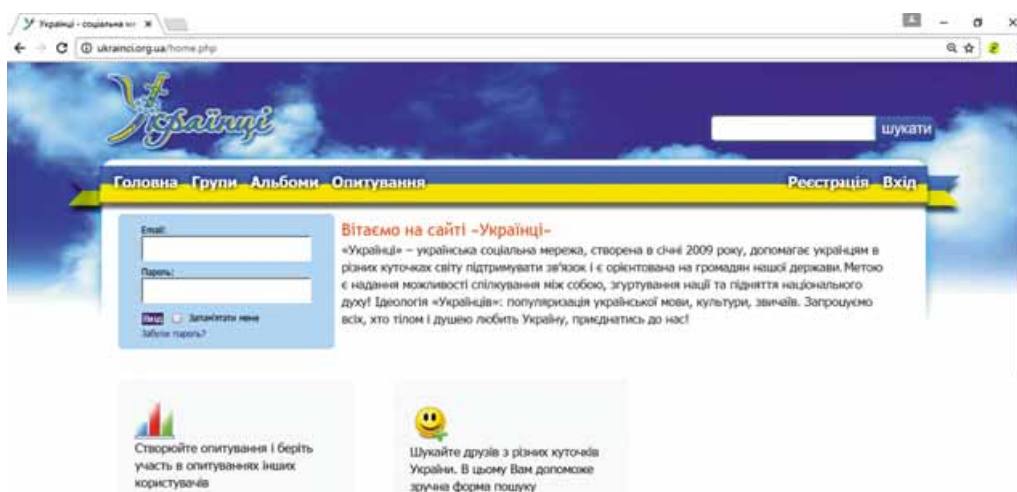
Українці - соціальна м ×

ukrainci.org.ua/home.php

Українці

шукати

Головна Групи Альбоми Опитування

Реєстрація Вхід

Email:

Пароль:

Вхід Запам'ятати мене

Забули пароль?

Вітаємо на сайті «Українці»

«Українці» – українська соціальна мережа, створена в січні 2009 року, допомагає українцям в різних куточках світу підтримувати зв'язок і є орієнтована на громадян нашої держави. Метою є надання можливості спілкування між собою, згуртування нації та підняття національного духу! Ідеологія «Українців»: популяризація української мови, культури, звичаїв. Запроуємо всіх, хто тілом і душею любить Україну, приєднатись до нас!

Створюйте опитування і беріть участь в опитуваннях інших користувачів

Шукайте друзів з різних куточків України. В цьому Вам допоможе зручна форма пошуку